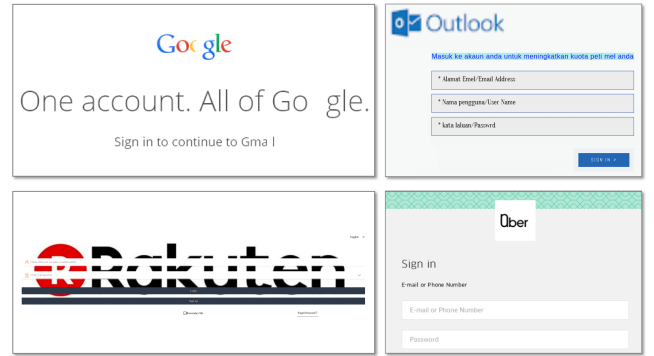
Google

One account. All of Go gle.

Sign in to continue to Gma l

Outlook

Masuk ke akaun anda untuk meningkatkan kuota peti mel anda

* Alamat Emel/Email Address

* Nama pengguna/User Name

* kata laluan/Passwrd

SIGN IN >

English

Rakuten

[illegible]

Sign in

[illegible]

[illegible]

Uber

Sign in

E-mail or Phone Number

E-mail or Phone Number

Password